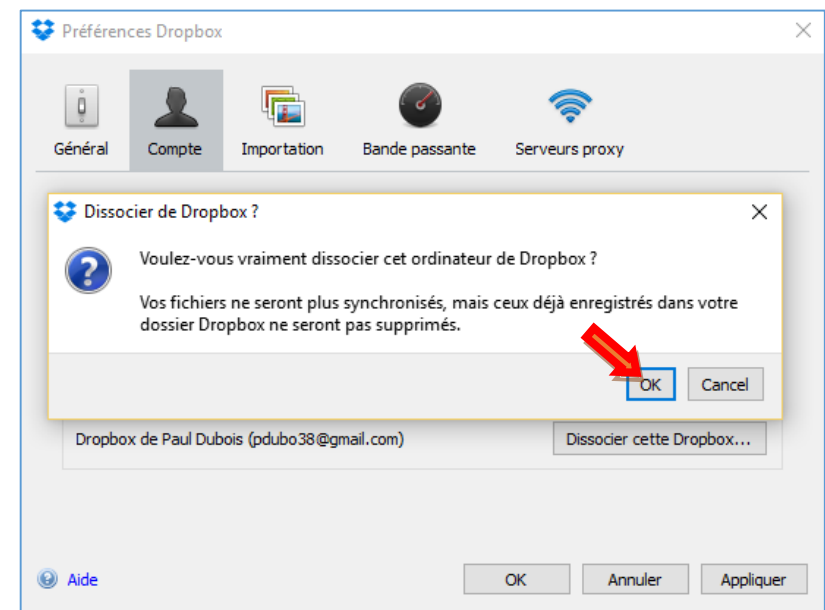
Préférences Dropbox

Général
Compte
Importation
Bande passante
Serveurs proxy

Dissocier de Dropbox ?

Voulez-vous vraiment dissocier cet ordinateur de Dropbox ?

Vos fichiers ne seront plus synchronisés, mais ceux déjà enregistrés dans votre dossier Dropbox ne seront pas supprimés.

OK
Cancel

Dropbox de Paul Dubois (pdubo38@gmail.com)
Dissocier cette Dropbox...

Aide
OK
Annuler
Appliquer